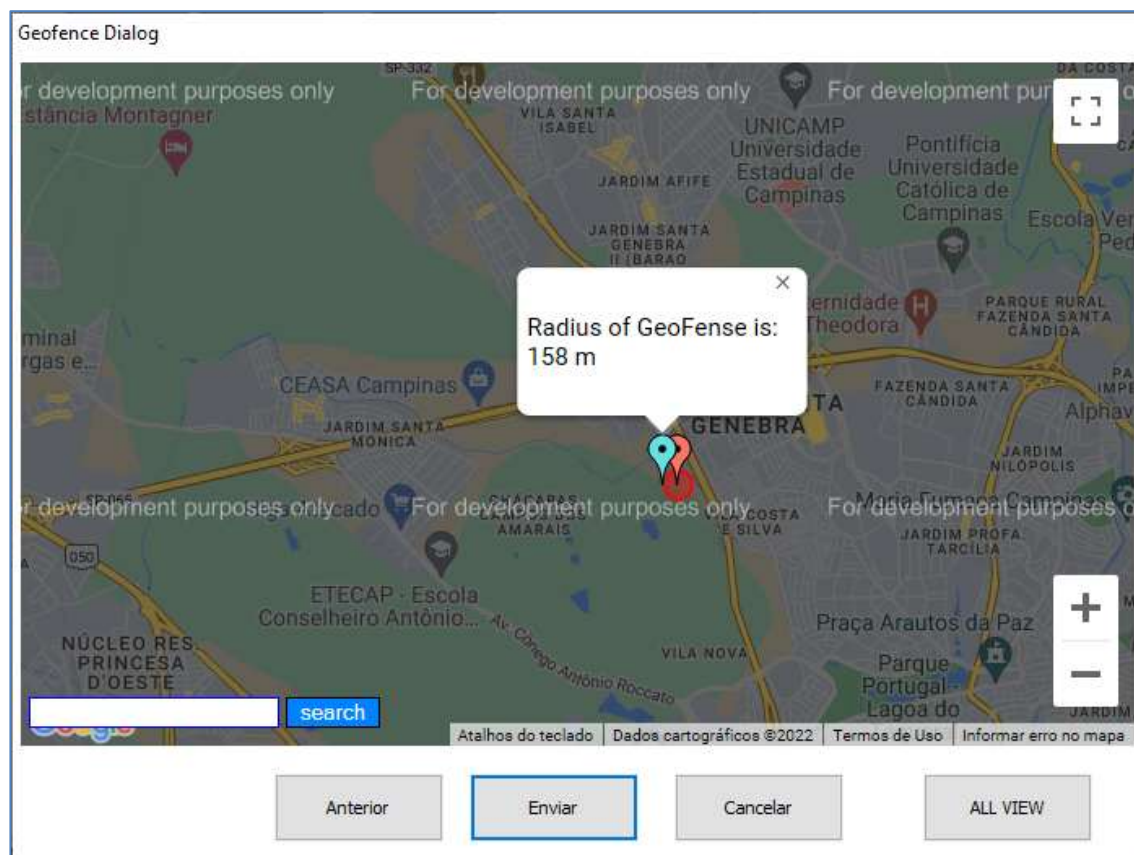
Geofence Dialog

SP-332

r development purposes only

For development purposes only

For development pur

stância Montagner

VILA SANTA ISABEL

UNICAMP Universidade Estadual de Campinas

Pontifícia Universidade Católica de Campinas

JARDIM AFIFE

JARDIM SANTA GENEBRA II (BARAO

Escola Ver Ped

×

Radius of GeoFense is: 158 m

ternidade Theodora

PARQUE RURAL FAZENDA SANTA CÂNDIDA

minal rgas e...

CEASA Campinas

FAZENDA SANTA CÂNDIDA

Alphav

JARDIM SANTA MÔNICA

GENEBRA

JARDIM NILÓPOLIS

r development purposes only

For development purposes only

For development purposes o

CHÁCARAS AMARAIS

COSTA E SILVA

JARDIM PROFA TARCÍLIA

050

ETECAP - Escola Conselheiro Antônio...

Av. Cônego Antônio Roccato

NÚCLEO RES. PRINCESA D'OESTE

VILA NOVA

Praça Arautos da Paz

Parque Portugal - Lagoa do

search

Atalhos do teclado

Dados cartográficos ©2022

Termos de Uso

Informar erro no mapa

Anterior

Enviar

Cancelar

ALL VIEW